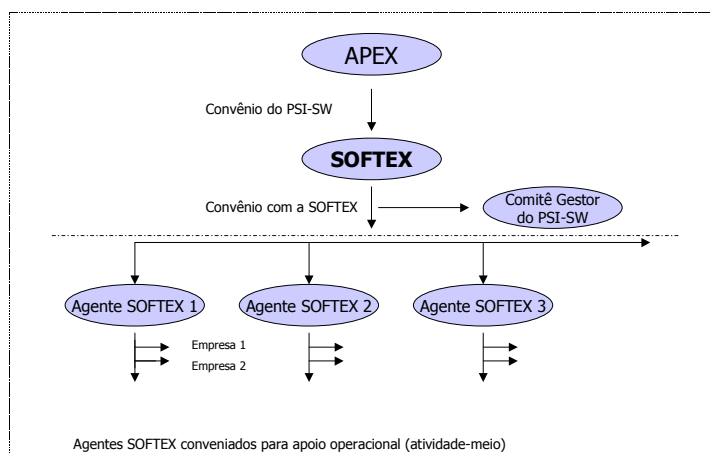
APEX

Convênio do PSI-SW

SOFTEX

Convênio com a SOFTEX

Comitê Gestor do PSI-SW

Agente SOFTEX 1

Agente SOFTEX 2

Agente SOFTEX 3

Empresa 1

Empresa 2

Agentes SOFTEX conveniados para apoio operacional (atividade-meio)